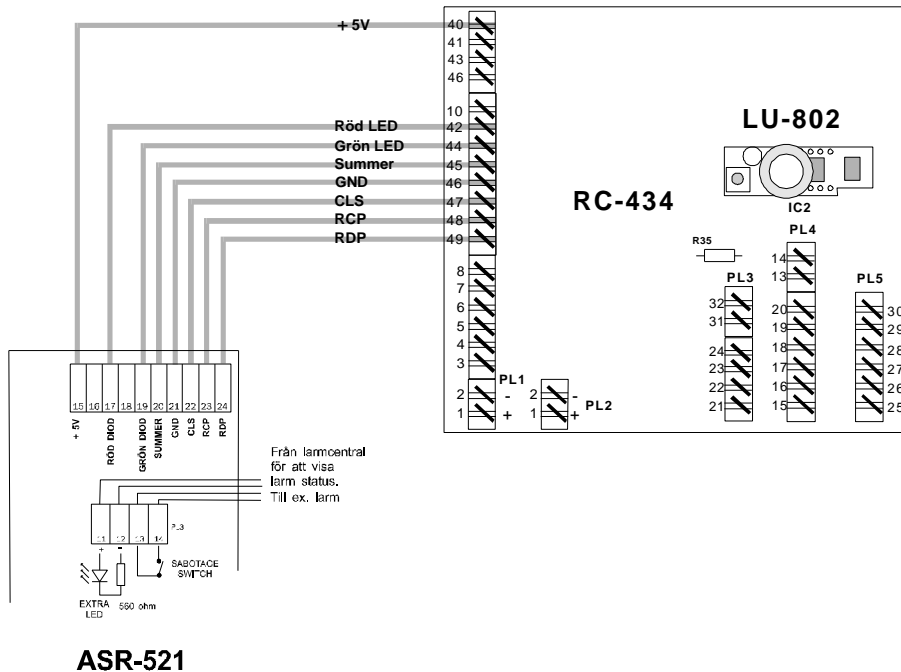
+ 5V
40
41
43
46
10
Röd LED
42
Grön LED
44
Summer
45
GND
46
CLS
47
RCP
48
RDP
49
LU-802
RC-434
IC2
R35
PL4
14
13
PL3
PL5
32
31
20
19
30
29
24
23
22
21
18
17
16
15
28
27
26
25
8
7
6
5
4
3
PL1
2
1
-
+
2
1
-
+
PL2

15 16 17 18 19 20 21 22 23 24
+ 5V
RÖD DIOD
GRÖN DIOD
SUMMER
GND
CLS
RCP
RDP

Från larmcentral
för att visa
larm status.
Till ex. larm

11 12 13 14
+ -
PL3
SABOTAGE SWITCH
EXTRA LED
560 ohm

ASR-521